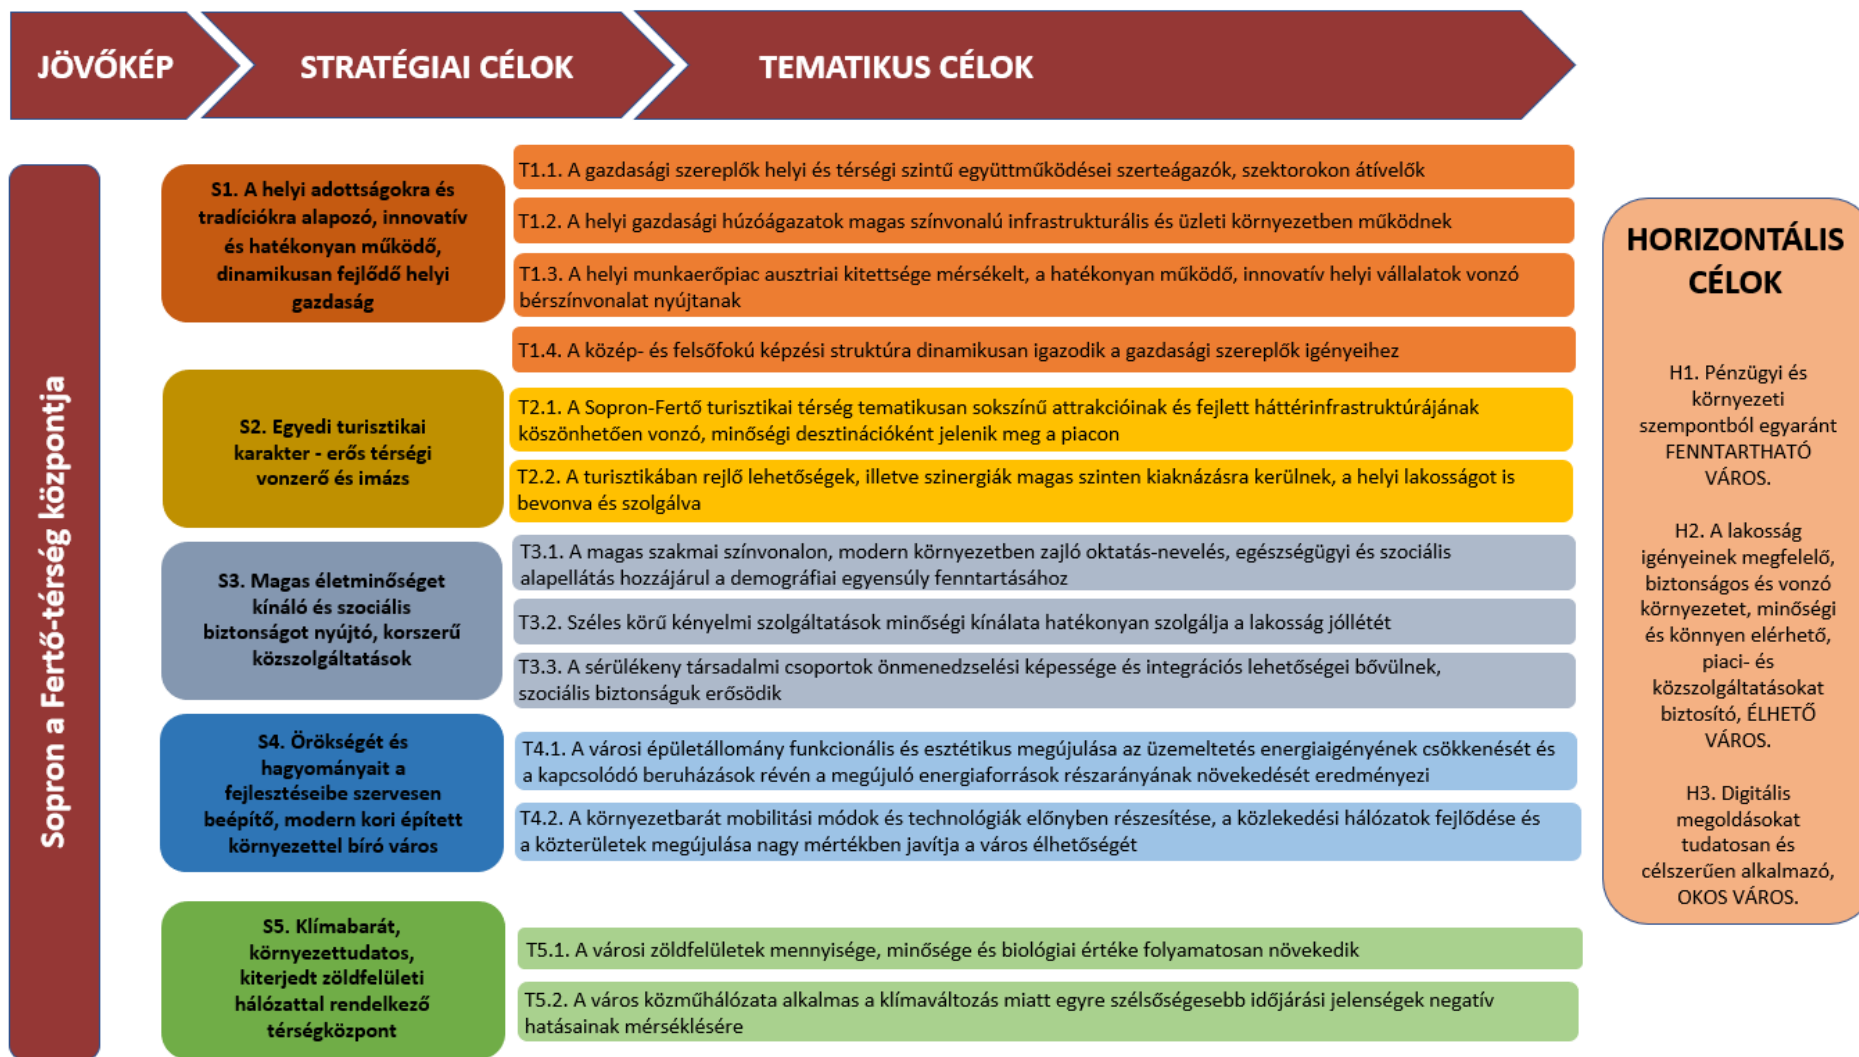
JÖVŐKÉP

STRATÉGIAI CÉLOK

TEMATIKUS CÉLOK

Sopron a Fertő-térség központja

S1. A helyi adottságokra és tradíciókra alapozó, innovatív és hatékonyan működő, dinamikusan fejlődő helyi gazdaság

T1.1. A gazdasági szereplők helyi és térségi szintű együttműködései szerteágazók, szektorokon átívelők

T1.2. A helyi gazdasági húzóágazatok magas színvonalú infrastrukturális és üzleti környezetben működnek

T1.3. A helyi munkaerőpiac ausztriai kitettsége mérsékelt, a hatékonyan működő, innovatív helyi vállalatok vonzó bérszínvonalat nyújtanak

T1.4. A közép- és felsőfokú képzési struktúra dinamikusan igazodik a gazdasági szereplők igényeihez

S2. Egyedi turisztikai karakter - erős térségi vonzerő és imázs

T2.1. A Sopron-Fertő turisztikai térség tematikusan sokszínű attrakcióinak és fejlett háttérinfrastruktúrájának köszönhetően vonzó, minőségi desztinációként jelenik meg a piacon

T2.2. A turisztikában rejlő lehetőségek, illetve szinergiák magas szinten kiaknázásra kerülnek, a helyi lakosságot is bevonva és szolgálva

S3. Magas életminőséget kínáló és szociális biztonságot nyújtó, korszerű közszolgáltatások

T3.1. A magas szakmai színvonalon, modern környezetben zajló oktatás-nevelés, egészségügyi és szociális alapellátás hozzájárul a demográfiai egyensúly fenntartásához

T3.2. Széles körű kényelmi szolgáltatások minőségi kínálata hatékonyan szolgálja a lakosság jóllétét

T3.3. A sérülékeny társadalmi csoportok önmenedzselési képessége és integrációs lehetőségei bővülnek, szociális biztonságuk erősödik

S4. Örökségét és hagyományait a fejlesztéseibe szervesen beépítő, modern kori épített környezettel bíró város

T4.1. A városi épületállomány funkcionális és esztétikus megújulása az üzemeltetés energiaigényének csökkenését és a kapcsolódó beruházások révén a megújuló energiaforrások részarányának növekedését eredményezi

T4.2. A környezetbarát mobilitási módok és technológiák előnyben részesítése, a közlekedési hálózatok fejlődése és a közterületek megújulása nagy mértékben javítja a város élhetőségét

S5. Klímabarát, környezettudatos, kiterjedt zöldfelületi hálózattal rendelkező térségközpont

T5.1. A városi zöldfelületek mennyisége, minősége és biológiai értéke folyamatosan növekedik

T5.2. A város közműhálózata alkalmas a klímaváltozás miatt egyre szélsőségesebb időjárási jelenségek negatív hatásainak mérséklésére

HORIZONTÁLIS CÉLOK

H1. Pénzügyi és környezeti szempontból egyaránt FENNTARTHATÓ VÁROS.

H2. A lakosság igényeinek megfelelő, biztonságos és vonzó környezetet, minőségi és könnyen elérhető, piaci- és közszolgáltatásokat biztosító, ÉLHETŐ VÁROS.

H3. Digitális megoldásokat tudatosan és célszerűen alkalmazó, OKOS VÁROS.